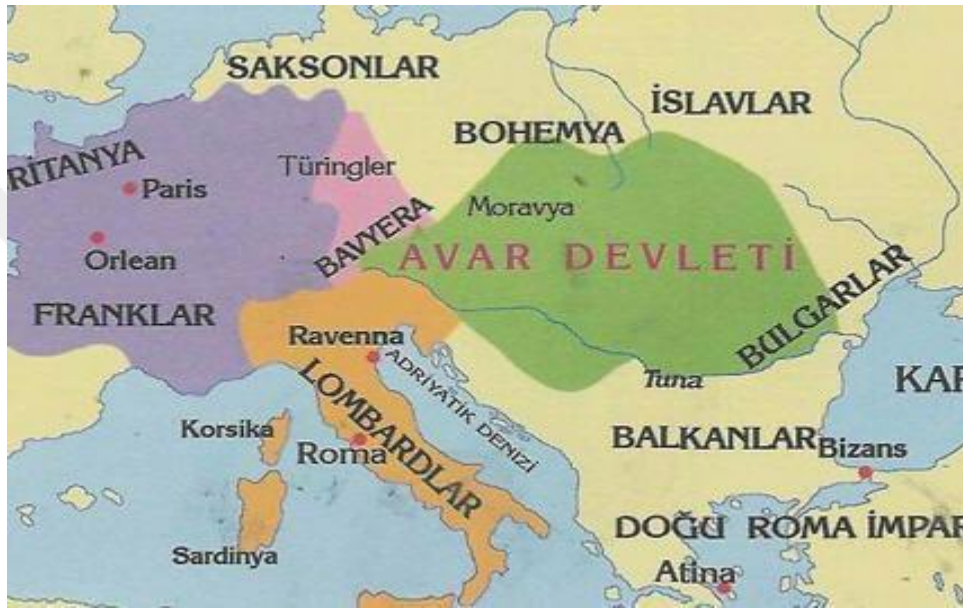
SAKSONLAR
İSLAVLAR
BOHEMYA
RİTANYA
Paris
Türingler
Moravya
Orlean
BAVYERA
AVAR DEVLETİ
FRANKLAR
BULGARLAR
Ravenna
LOMBARDLAR
ADRİYATİK DENİZİ
Tuna
KA
Korsika
Roma
BALKANLAR
Bizans
Sardinya
DOĞU ROMA İMPAR
Atina